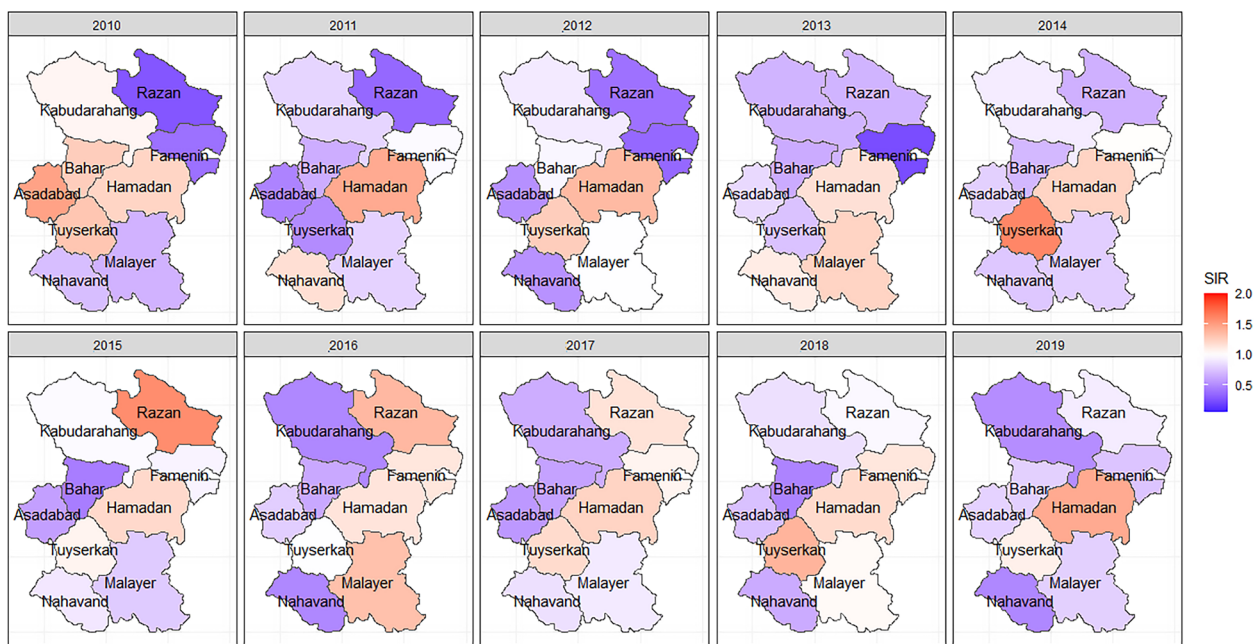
2010
Razan
Kabudarahang
Famenin
Bahar
Asadabad
Hamadan
Tuyserkan
Malayer
Nahavand

2011
Razan
Kabudarahang
Famenin
Bahar
Asadabad
Hamadan
Tuyserkan
Malayer
Nahavand

2012
Razan
Kabudarahang
Famenin
Bahar
Asadabad
Hamadan
Tuyserkan
Malayer
Nahavand

2013
Razan
Kabudarahang
Famenin
Bahar
Asadabad
Hamadan
Tuyserkan
Malayer
Nahavand

2014
Razan
Kabudarahang
Famenin
Bahar
Asadabad
Hamadan
Tuyserkan
Malayer
Nahavand

SIR
2.0
1.5
1.0
0.5

2015
Razan
Kabudarahang
Famenin
Bahar
Asadabad
Hamadan
Tuyserkan
Malayer
Nahavand

2016
Razan
Kabudarahang
Famenin
Bahar
Asadabad
Hamadan
Tuyserkan
Malayer
Nahavand

2017
Razan
Kabudarahang
Famenin
Bahar
Asadabad
Hamadan
Tuyserkan
Malayer
Nahavand

2018
Razan
Kabudarahang
Famenin
Bahar
Asadabad
Hamadan
Tuyserkan
Malayer
Nahavand

2019
Razan
Kabudarahang
Famenin
Bahar
Asadabad
Hamadan
Tuyserkan
Malayer
Nahavand